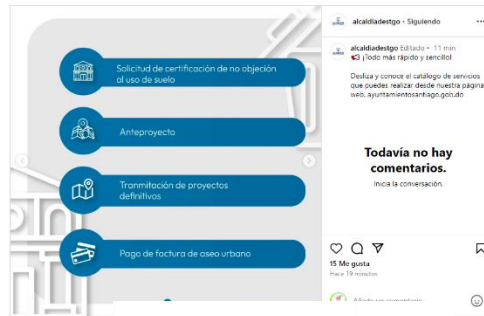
Solicitud de certificación de no objeción al uso de suelo

Anteproyecto

Tranmitación de proyectos definitivos

Pago de factura de aseo urbano

alcaldiadestgo • Siguiendo

alcaldiadestgo Editado • 11 min
📢 ¡Todo más rápido y sencillo!

Desliza y conoce el catálogo de servicios que puedes realizar desde nuestra página web, ayuntamientosantiago.gob.do

Todavía no hay comentarios.
Inicia la conversación.

15 Me gusta
Hace 19 minutos

Añade un comentario...